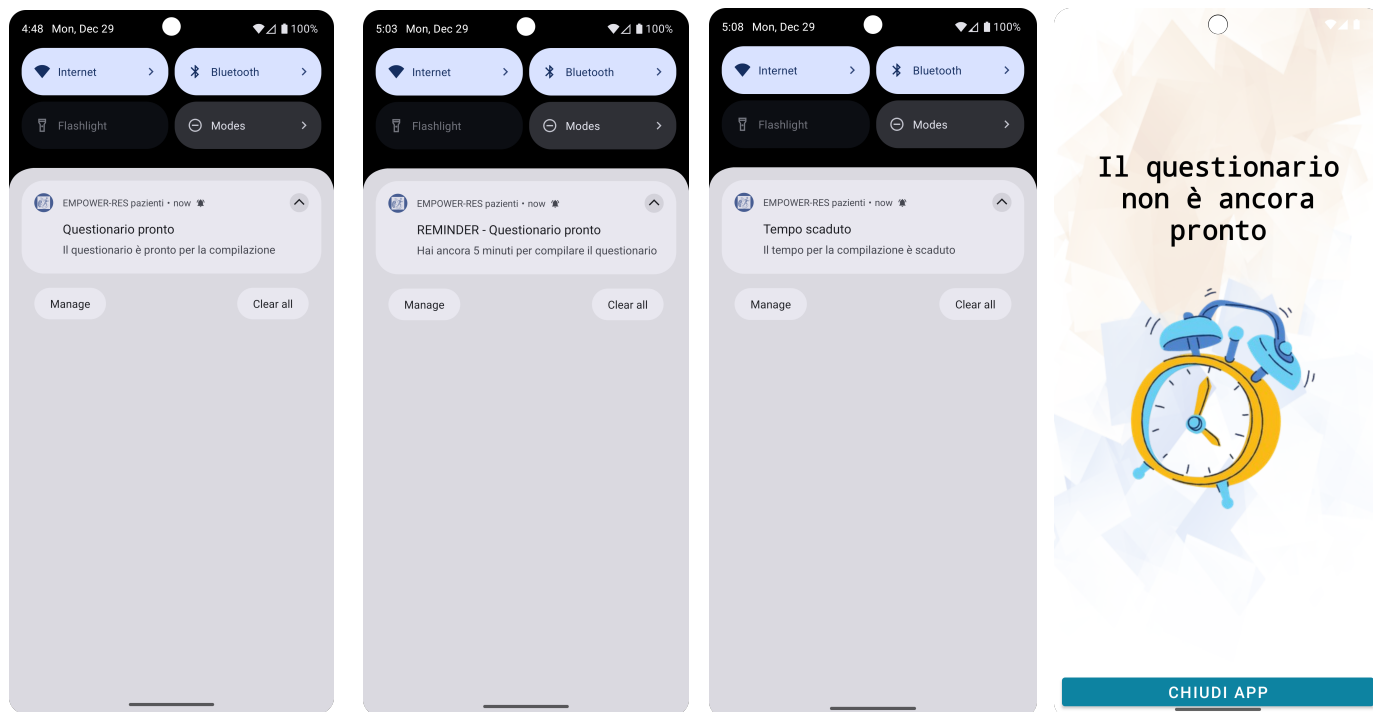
4:48 Mon, Dec 29
100%

Internet
Bluetooth
Flashlight
Modes

EMPOWER-RES pazienti • now
Questionario pronto
Il questionario è pronto per la compilazione

Manage
Clear all

5:03 Mon, Dec 29
100%

Internet
Bluetooth
Flashlight
Modes

EMPOWER-RES pazienti • now
REMINDER - Questionario pronto
Hai ancora 5 minuti per compilare il questionario

Manage
Clear all

5:08 Mon, Dec 29
100%

Internet
Bluetooth
Flashlight
Modes

EMPOWER-RES pazienti • now
Tempo scaduto
Il tempo per la compilazione è scaduto

Manage
Clear all

Il questionario non è ancora pronto

CHIUDI APP